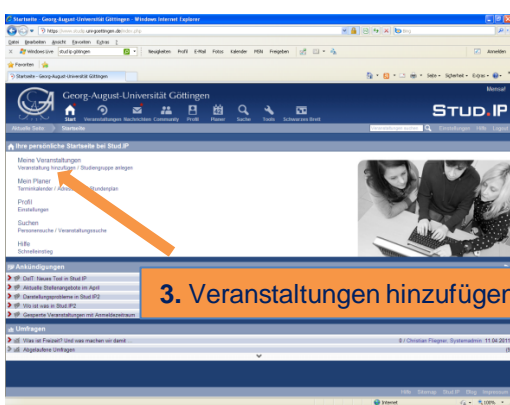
Startseite - Georg-August-Universität Göttingen - Windows Internet Explorer

https://www.studip.uni-goettingen.de/index.php

Datei Bearbeiten Ansicht Favoriten Extras ?

Windows Live stud.ip göttingen Neuigkeiten Profil E-Mail Fotos Kalender MSN Freigeben Anmelden

Favoriten

Startseite - Georg-August-Universität Göttingen

Seite Sicherheit Extras

Georg-August-Universität Göttingen

Mensa!

Start Veranstaltungen Nachrichten Community Profil Planer Suche Tools Schwarzes Brett

STUD.IP

Aktuelle Seite: Startseite

Einstellungen Hilfe Logout

Ihre persönliche Startseite bei Stud.IP

Meine Veranstaltungen
Veranstaltung hinzufügen / Studiengruppe anlegen

Mein Planer
Terminkalender / Adressbuch / Stundenplan

Profil
Einstellungen

Suchen
Personensuche / Veranstaltungssuche

Hilfe
Schnelleinstieg

Ankündigungen

DaT: Neues Tool in Stud.IP

Aktuelle Stellenangebote im April

Darstellungsprobleme in Stud.IP2

Wo ist was in Stud.IP2

Gesperrte Veranstaltungen mit Anmeldezeitraum

3. Veranstaltungen hinzufügen

Umfragen

Was ist Freizeit? Und was machen wir damit

0 / Christian Flügner, Systemadmin 11.04.2011

Abgelaufene Umfragen

Hilfe Sitemap Stud.IP Blog Impressum

Internet 100%